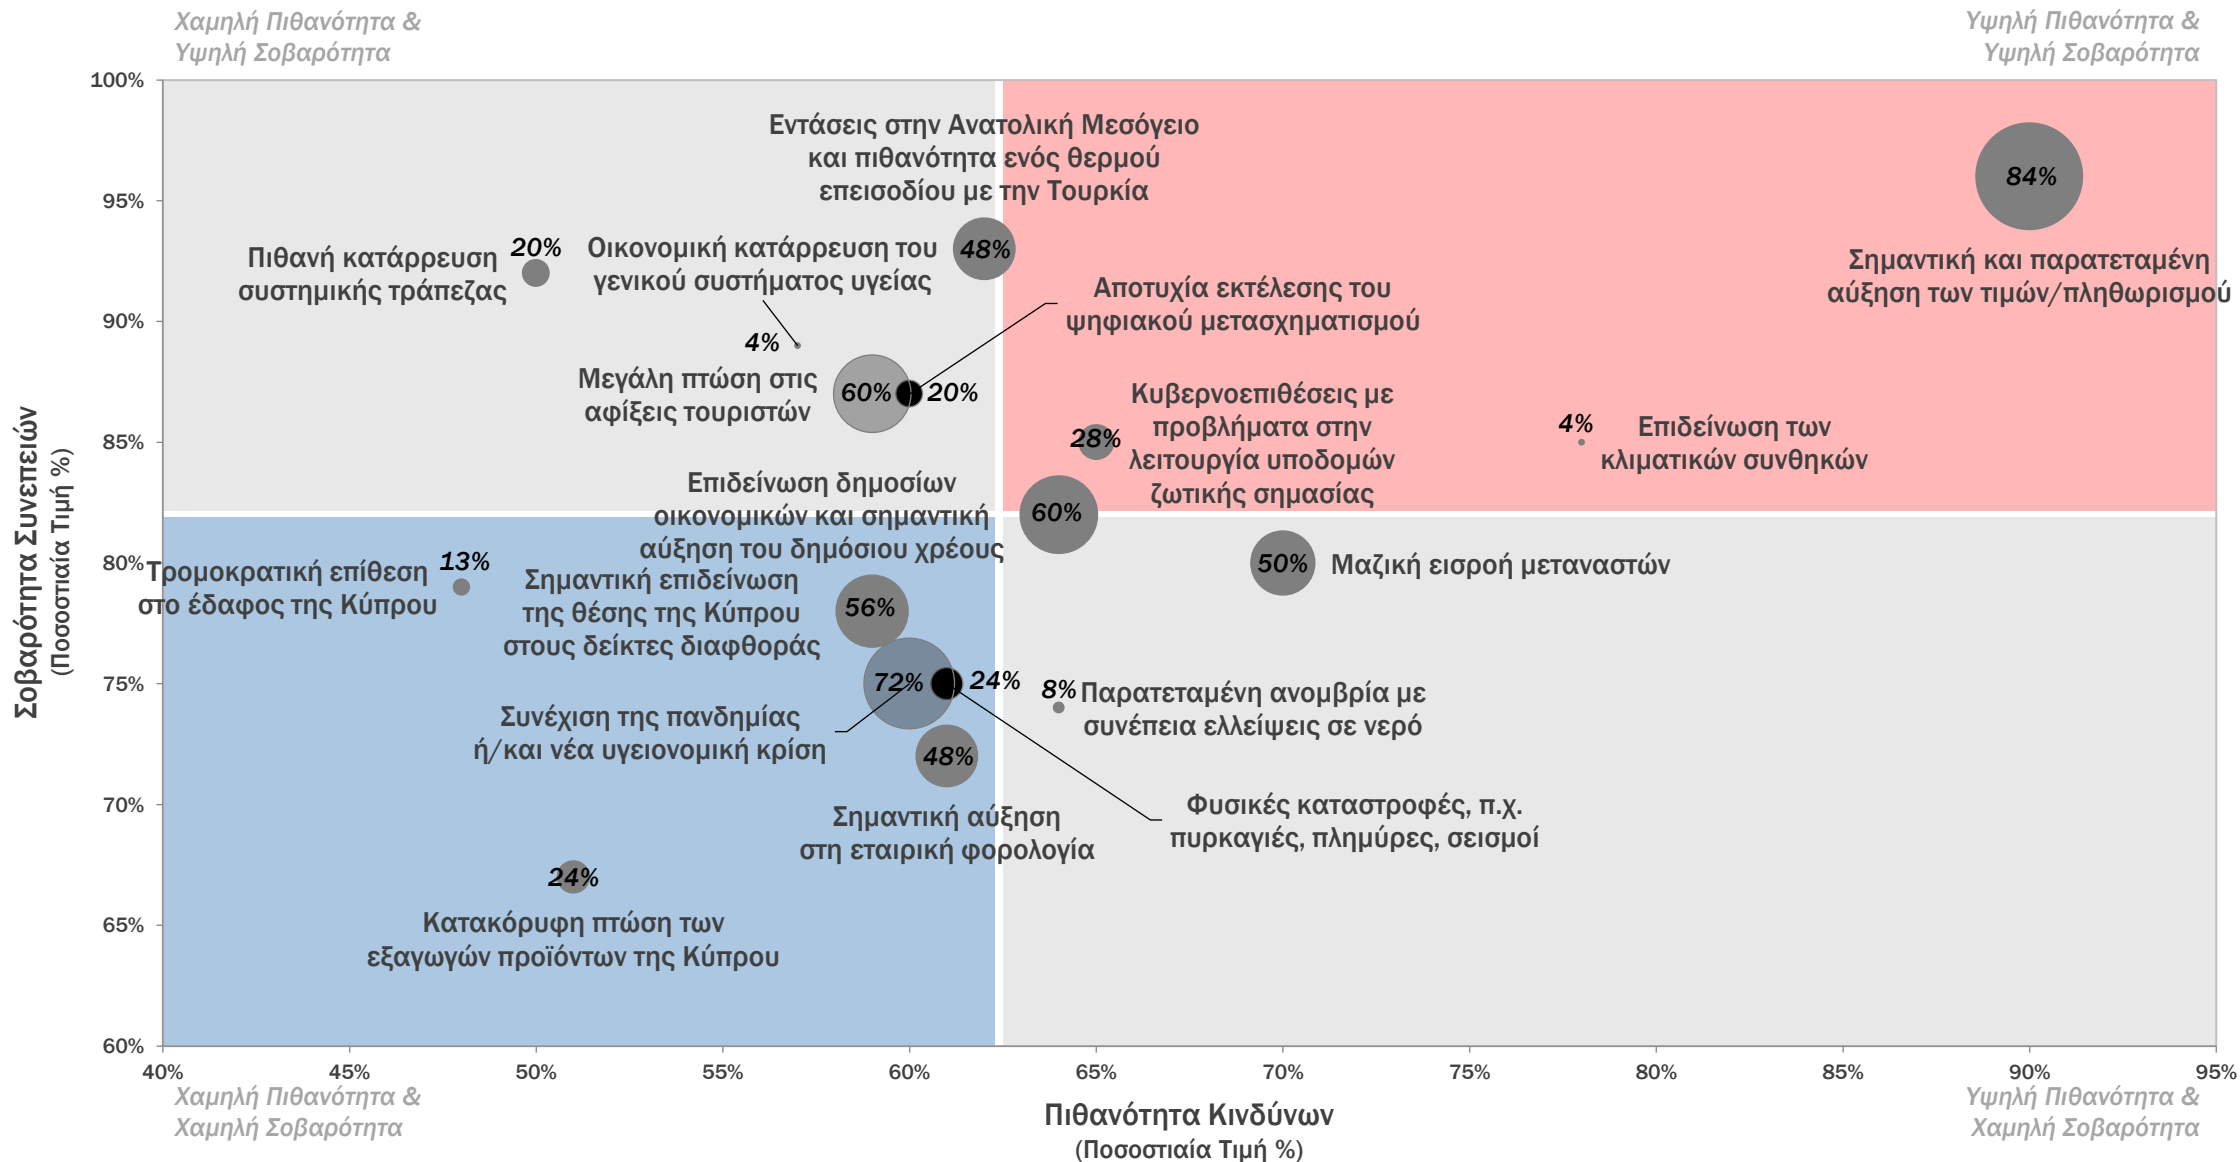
Χαμηλή Πιθανότητα & Υψηλή Σοβαρότητα

Υψηλή Πιθανότητα & Υψηλή Σοβαρότητα

100%
95%
90%
85%
80%
75%
70%
65%
60%

Σοβαρότητα Συνεπειών (Ποσοστιαία Τιμή %)

Εντάσεις στην Ανατολική Μεσόγειο και πιθανότητα ενός θερμού επεισοδίου με την Τουρκία
48%

84%
Σημαντική και παρατεταμένη αύξηση των τιμών/πληθωρισμού

Πιθανή κατάρρευση συστημικής τράπεζας
20%

Οικονομική κατάρρευση του γενικού συστήματος υγείας
4%

Αποτυχία εκτέλεσης του ψηφιακού μετασχηματισμού
20%

Μεγάλη πτώση στις αφίξεις τουριστών
60%

Κυβερνοεπιθέσεις με προβλήματα στην λειτουργία υποδομών ζωτικής σημασίας
28%

4%
Επιδείνωση των κλιματικών συνθηκών

Επιδείνωση δημοσίων οικονομικών και σημαντική αύξηση του δημόσιου χρέους
60%

50%
Μαζική εισροή μεταναστών

Τρομοκρατική επίθεση στο έδαφος της Κύπρου
13%

Σημαντική επιδείνωση της θέσης της Κύπρου στους δείκτες διαφθοράς
56%

72%
24%

8%
Παρατεταμένη ανομβρία με συνέπεια ελλείψεις σε νερό

Συνέχιση της πανδημίας ή/και νέα υγειονομική κρίση

48%
Σημαντική αύξηση στη εταιρική φορολογία

Φυσικές καταστροφές, π.χ. πυρκαγιές, πλημύρες, σεισμοί

24%
Κατακόρυφη πτώση των εξαγωγών προϊόντων της Κύπρου

40%
45%
50%
55%
60%
65%
70%
75%
80%
85%
90%
95%

Χαμηλή Πιθανότητα & Χαμηλή Σοβαρότητα

Πιθανότητα Κινδύνων (Ποσοστιαία Τιμή %)

Υψηλή Πιθανότητα & Χαμηλή Σοβαρότητα